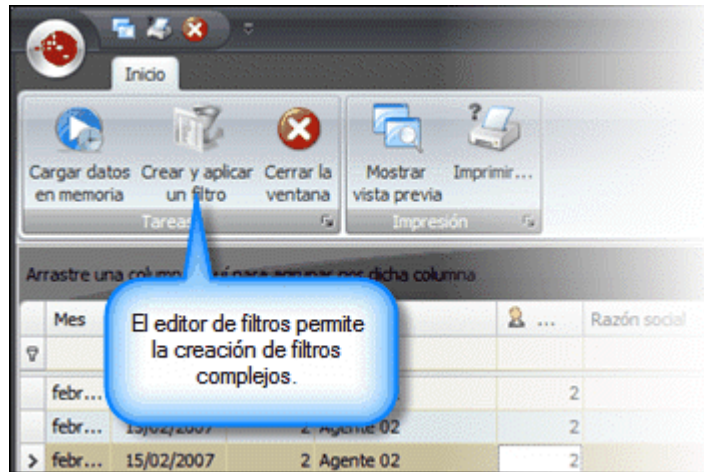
Inicio

Cargar datos en memoria

Crear y aplicar un filtro

Cerrar la ventana

Tareas

Mostrar vista previa

Imprimir...

Impresión

Arrastre una colum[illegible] para agrupar por dicha columna

El editor de filtros permite la creación de filtros complejos.

| Mes | | | | ... | Razón social |
|---|---|---|---|---|---|
| | | | | | |
| febr... | | | | 2 | |
| febr... | 15/02/2007 | 2 | Agente 02 | 2 | |
| febr... | 15/02/2007 | 2 | Agente 02 | 2 | |